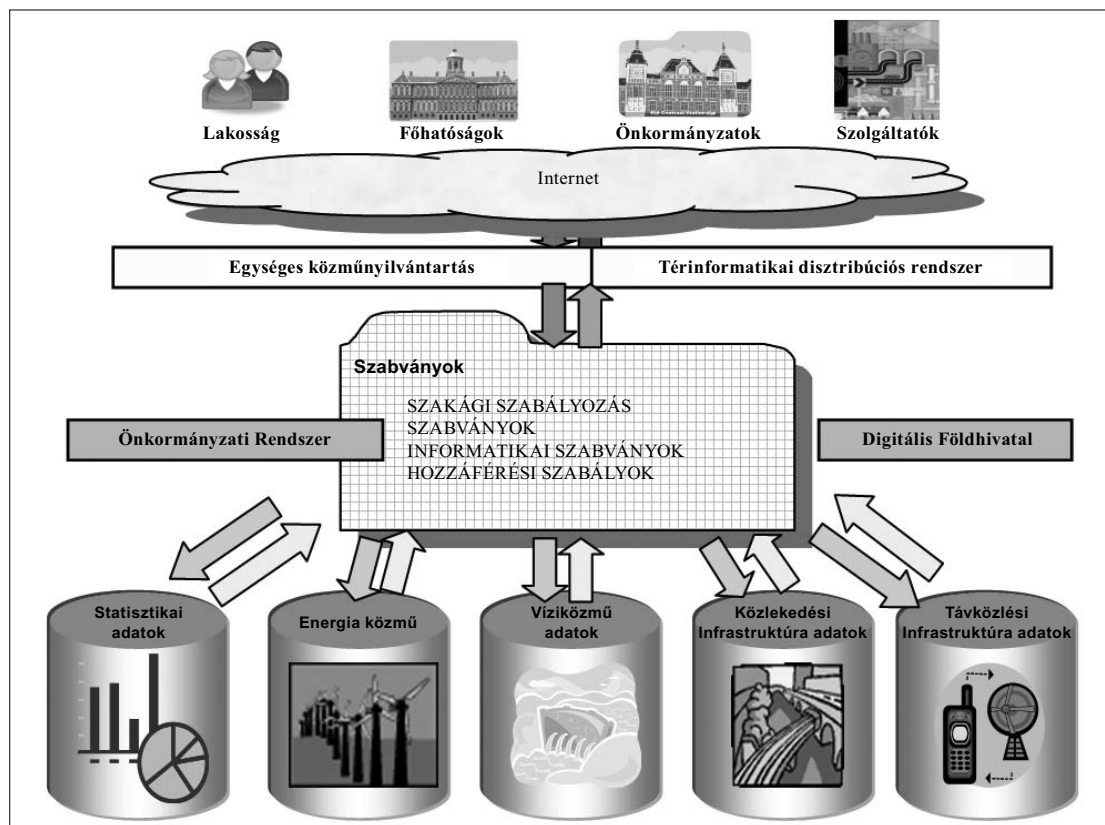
Lakosság
Főhatóságok
Önkormányzatok
Szolgáltatók

Internet

Egységes közműnyilvántartás
Térinformatikai disztribúciós rendszer

Szabványok

SZAKÁGI SZABÁLYOZÁS
SZABVÁNYOK
INFORMATIKAI SZABVÁNYOK
HOZZÁFÉRÉSI SZABÁLYOK

Önkormányzati Rendszer
Digitális Földhivatal

Statisztikai adatok
Energia közmű
Víziközmű adatok
Közlekedési Infrastruktúra adatok
Távközlési Infrastruktúra adatok